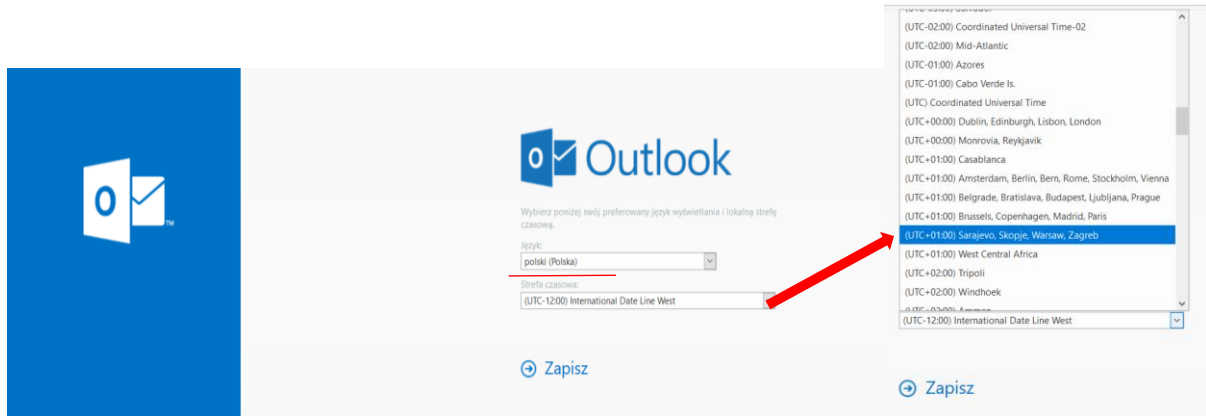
Outlook

Wybierz poniżej swój preferowany język wyświetlania i lokalną strefę czasową.

Język:
polski (Polska)

Strefa czasowa:
(UTC-12:00) International Date Line West

Zapisz

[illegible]
(UTC-02:00) Coordinated Universal Time-02
(UTC-02:00) Mid-Atlantic
(UTC-01:00) Azores
(UTC-01:00) Cabo Verde Is.
(UTC) Coordinated Universal Time
(UTC+00:00) Dublin, Edinburgh, Lisbon, London
(UTC+00:00) Monrovia, Reykjavik
(UTC+01:00) Casablanca
(UTC+01:00) Amsterdam, Berlin, Bern, Rome, Stockholm, Vienna
(UTC+01:00) Belgrade, Bratislava, Budapest, Ljubljana, Prague
(UTC+01:00) Brussels, Copenhagen, Madrid, Paris
(UTC+01:00) Sarajevo, Skopje, Warsaw, Zagreb
(UTC+01:00) West Central Africa
(UTC+02:00) Tripoli
(UTC+02:00) Windhoek
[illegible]
(UTC-12:00) International Date Line West

Zapisz